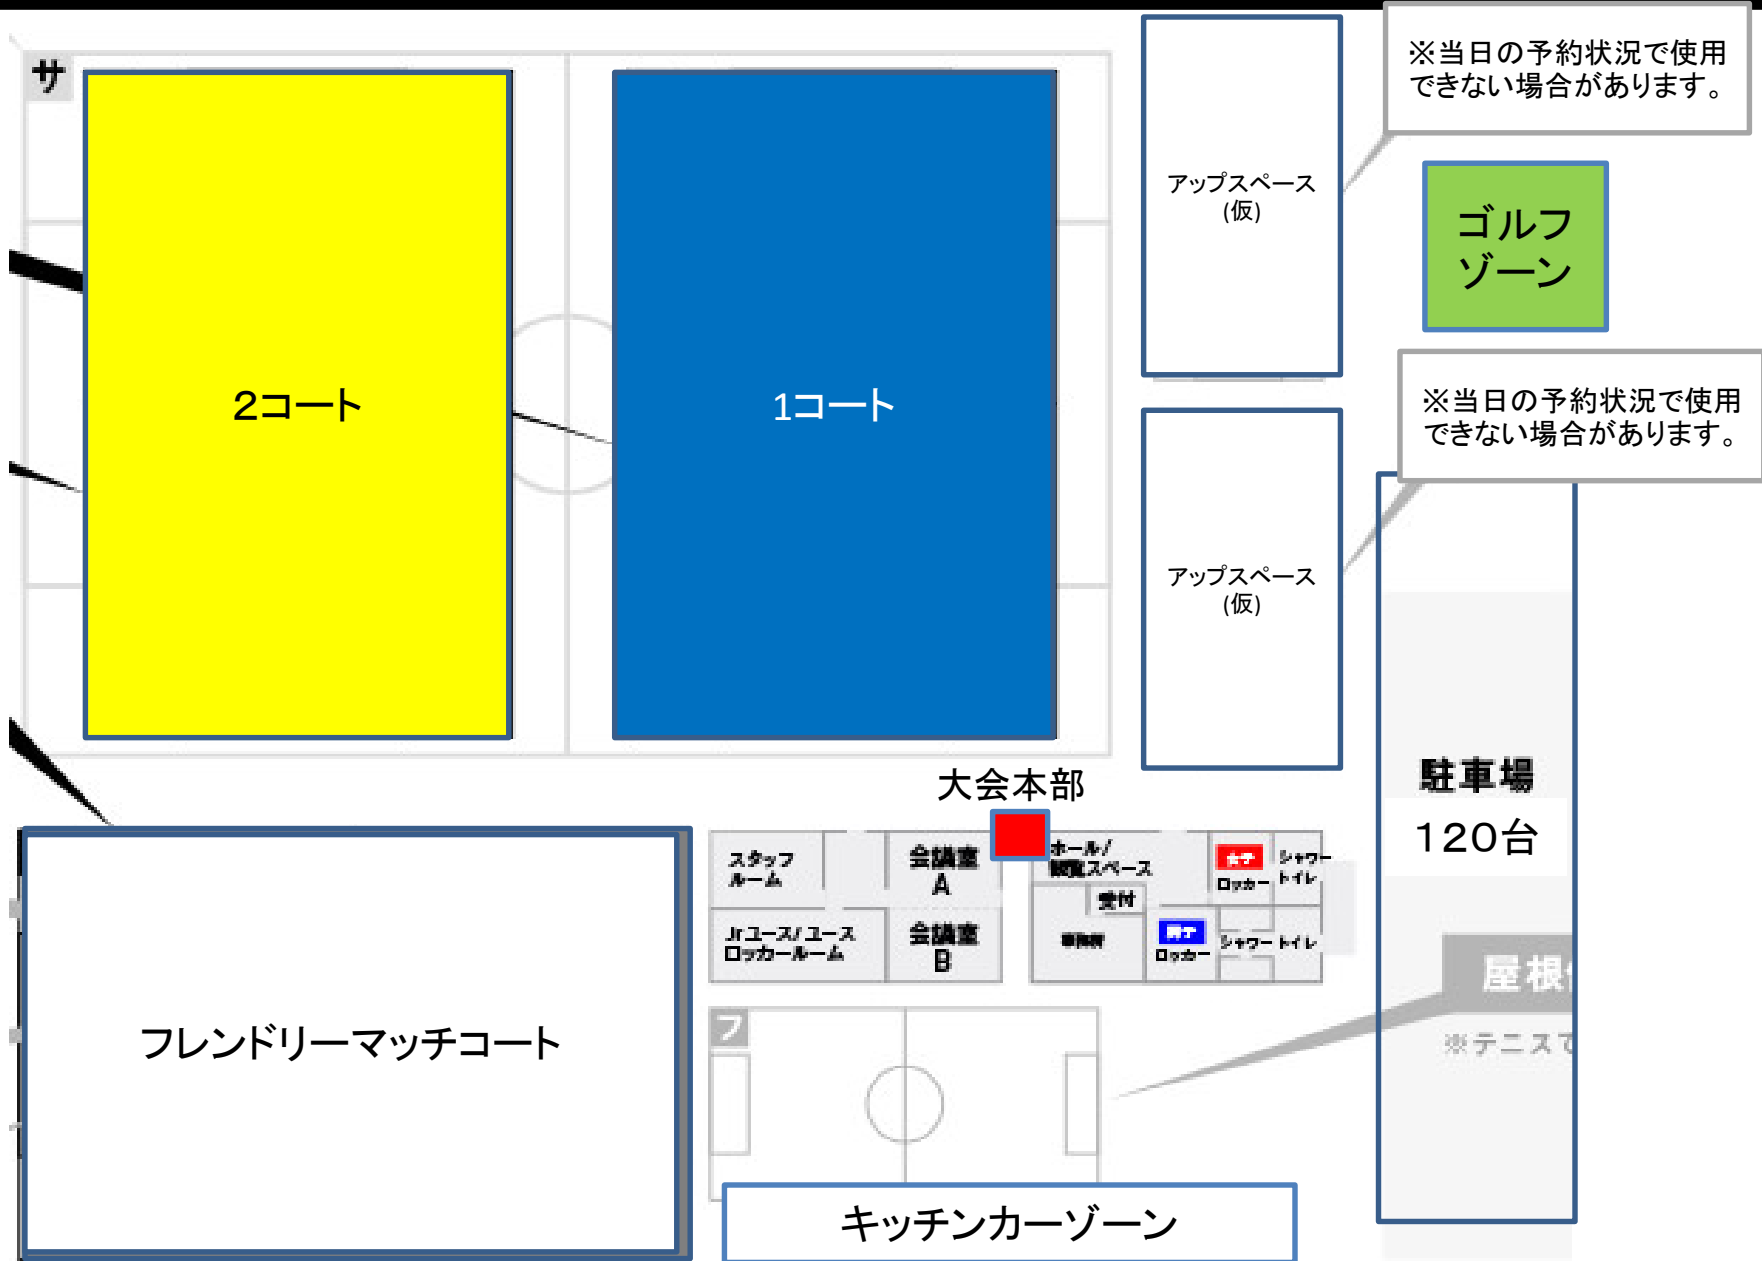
サ

2コート

1コート

アップスペース
(仮)

※当日の予約状況で使用できない場合があります。

ゴルフゾーン

アップスペース
(仮)

※当日の予約状況で使用できない場合があります。

駐車場
120台

大会本部

スタッフルーム

会議室A

Jrユース/ユースロッカールーム

会議室B

ホール/観覧スペース

受付

事務所

女子ロッカー

シャワートイレ

男子ロッカー

シャワー トイレ

屋根

※テニスで

フ

フレンドリーマッチコート

キッチンカーゾーン